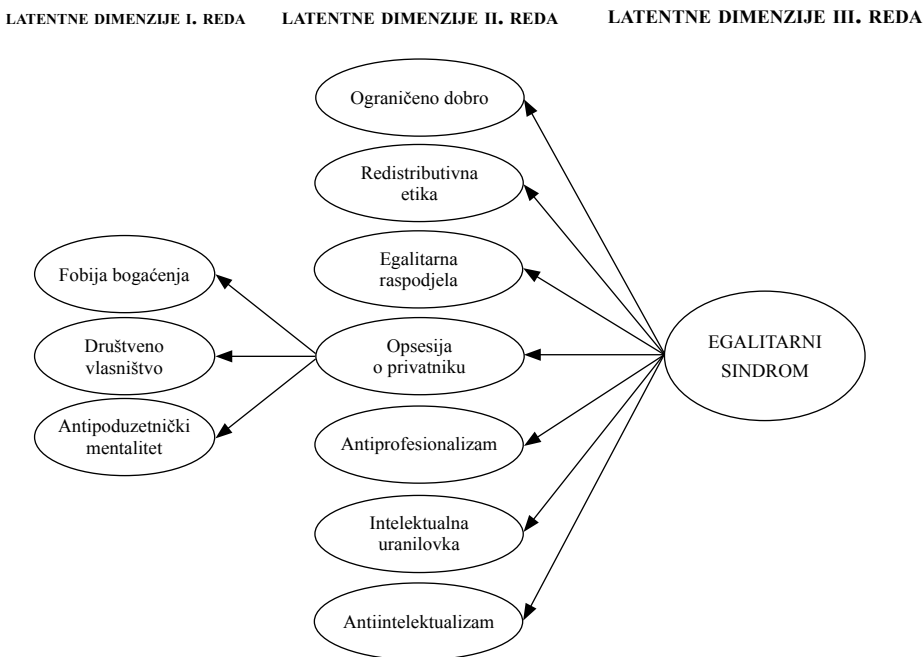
LATENTNE DIMENZIJE I. REDA

LATENTNE DIMENZIJE II. REDA

LATENTNE DIMENZIJE III. REDA

Ograničeno dobro

Redistributivna etika

Egalitarna raspodjela

Fobija bogaćenja

Društveno vlasništvo

Antipoduzetnički mentalitet

Opsesija o privatniku

EGALITARNI SINDROM

Antiprofesionalizam

Intelektualna uranilovka

Antiintelektualizam